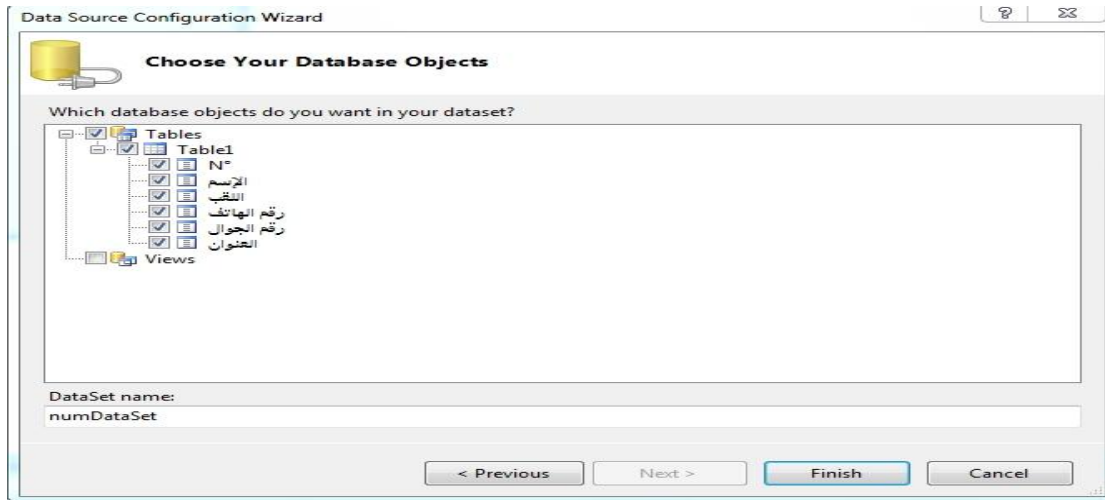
Data Source Configuration Wizard

?

Choose Your Database Objects

Which database objects do you want in your dataset?

Tables
Table1
N°
الإسم
اللقب
رقم الهاتف
رقم الجوال
العنوان
Views

DataSet name:
numDataSet

< Previous
Next >
Finish
Cancel